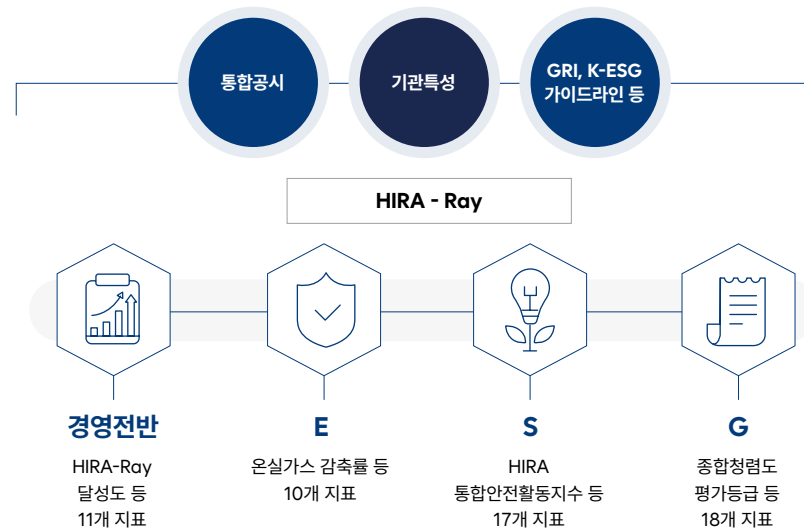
통합공시

기관특성

GRI, K-ESG 가이드라인 등

HIRA - Ray

경영전반

HIRA-Ray 달성도 등 11개 지표

E

온실가스 감축률 등 10개 지표

S

HIRA 통합안전활동지수 등 17개 지표

G

종합청렴도 평가등급 등 18개 지표